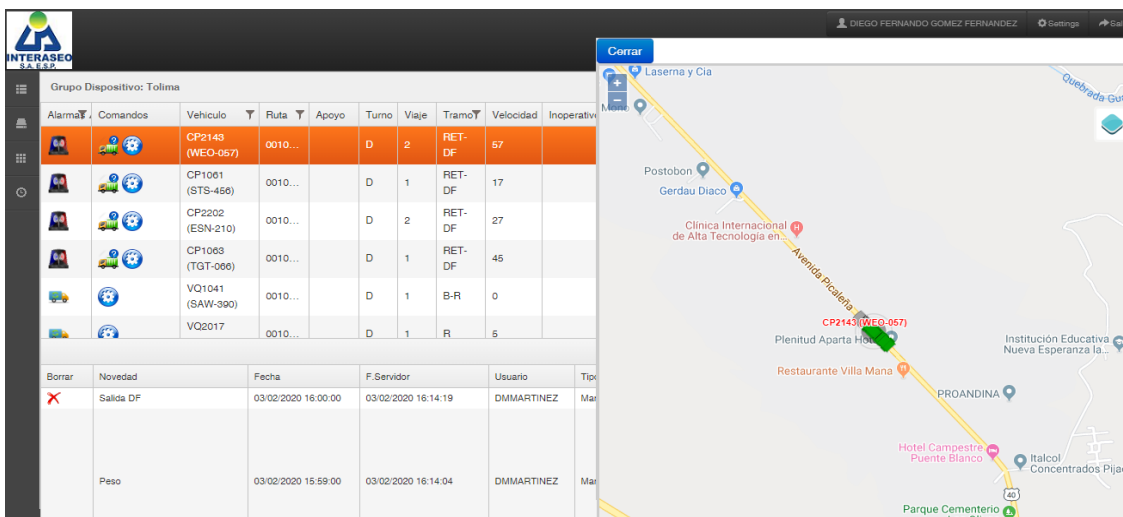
INTERASEO S.A. E.S.P.

DIEGO FERNANDO GOMEZ FERNANDEZ Settings Sal

Grupo Dispositivo: Tolima

| Alarma | Comandos | Vehiculo | Ruta | Apoyo | Turno | Viaje | Tramo | Velocidad | Inoperativ |
|---|---|---|---|---|---|---|---|---|---|
| | | CP2143 (WEO-057) | 0010... | | D | 2 | RET-DF | 57 | |
| | | CP1061 (STS-456) | 0010... | | D | 1 | RET-DF | 17 | |
| | | CP2202 (ESN-210) | 0010... | | D | 2 | RET-DF | 27 | |
| | | CP1063 (TGT-066) | 0010... | | D | 1 | RET-DF | 45 | |
| | | VQ1041 (SAW-390) | 0010... | | D | 1 | B-R | 0 | |
| | | VQ2017 | 0010... | | D | 1 | R | 5 | |

| Borrar | Novedad | Fecha | F.Servidor | Usuario | Tip |
|---|---|---|---|---|---|
| ✕ | Salida DF | 03/02/2020 16:00:00 | 03/02/2020 16:14:19 | DMMARTINEZ | Ma |
| | Peso | 03/02/2020 15:59:00 | 03/02/2020 16:14:04 | DMMARTINEZ | Ma |

Cerrar

+
−
Laserna y Cia
Mario
Quebrada Gu
Postobon
Gerdau Diaco
Clínica Internacional de Alta Tecnología en...
Avenida Picaleña
CP2143 (WEO-057)
Plenitud Aparta Hotel
Institución Educativa Nueva Esperanza la...
Restaurante Villa Mana
PROANDINA
Hotel Campestre Puente Blanco
Italcol Concentrados Pija
40
Parque Cementerio